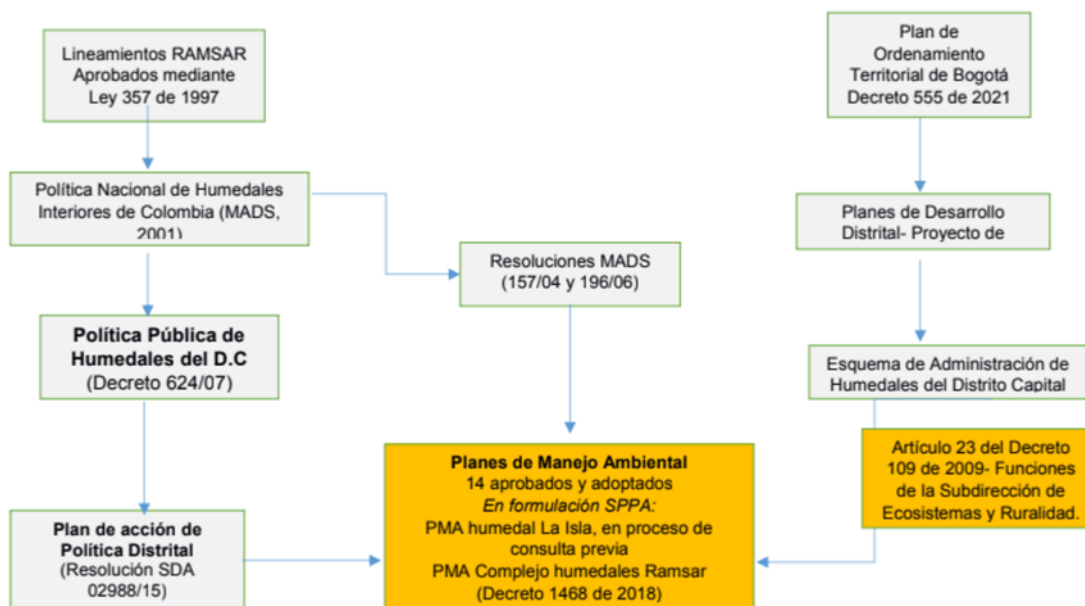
Lineamientos RAMSAR Aprobados mediante Ley 357 de 1997

Plan de Ordenamiento Territorial de Bogotá Decreto 555 de 2021

Política Nacional de Humedales Interiores de Colombia (MADS, 2001)

Planes de Desarrollo Distrital- Proyecto de

Resoluciones MADS (157/04 y 196/06)

**Política Pública de Humedales del D.C** (Decreto 624/07)

Esquema de Administración de Humedales del Distrito Capital

Artículo 23 del Decreto 109 de 2009- Funciones de la Subdirección de Ecosistemas y Ruralidad.

**Planes de Manejo Ambiental**
14 aprobados y adoptados
*En formulación SPPA:*
PMA humedal La Isla, en proceso de consulta previa
PMA Complejo humedales Ramsar (Decreto 1468 de 2018)

**Plan de acción de Política Distrital** (Resolución SDA 02988/15)